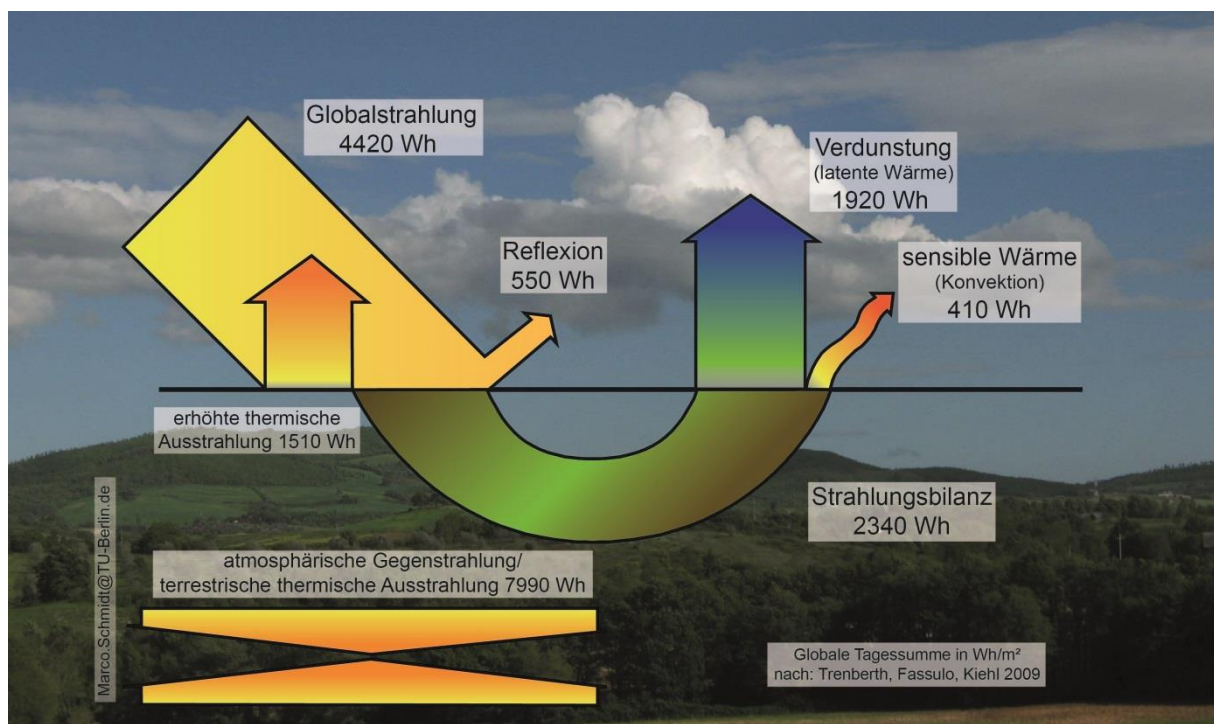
Globalstrahlung
4420 Wh

Reflexion
550 Wh

Verdunstung
(latente Wärme)
1920 Wh

sensible Wärme
(Konvektion)
410 Wh

erhöhte thermische
Ausstrahlung 1510 Wh

Strahlungsbilanz
2340 Wh

atmosphärische Gegenstrahlung/
terrestrische thermische Ausstrahlung 7990 Wh

Marco.Schmidt@TU-Berlin.de

Globale Tagessumme in Wh/m²
nach: Trenberth, Fassulo, Kiehl 2009